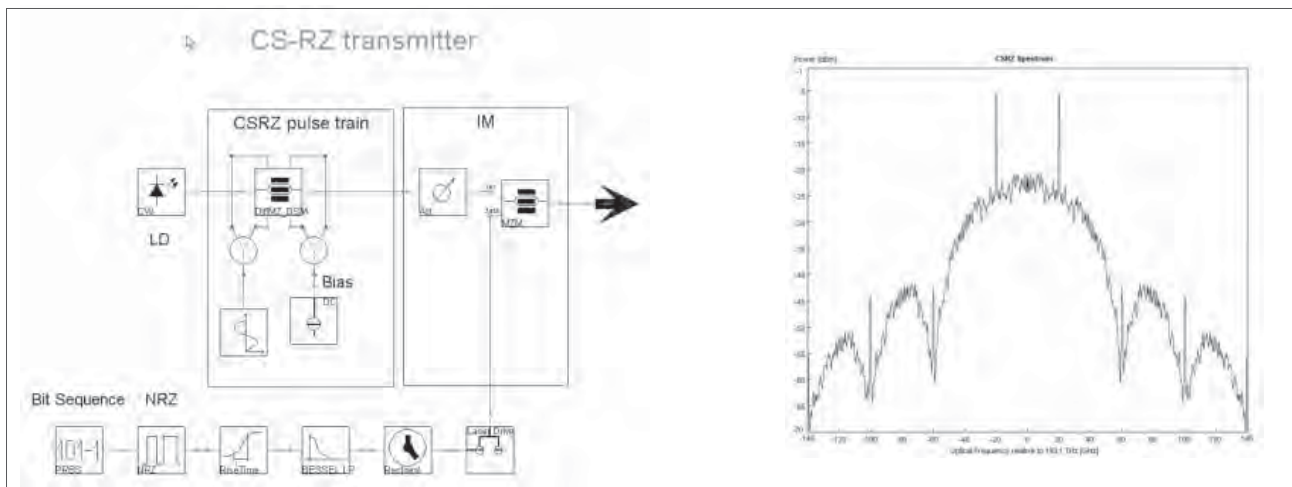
CS-RZ transmitter

CSRZ pulse train

IM

CW

LD

DPMZ_DSM

Att

MZM

Bias

DC

Bit Sequence NRZ

PRBS

NRZ

RiseTime

BESSEL LP

Laser Drive

Power [dBm]

CSRZ Spectrum

-1

-5

-10

-15

-20

-25

-30

-35

-40

-45

-50

-55

-60

-65

-70

-140

-120

-100

-80

-60

-40

-20

0

20

40

60

80

100

120

140

Optical Frequency relative to 193.1 THz [GHz]